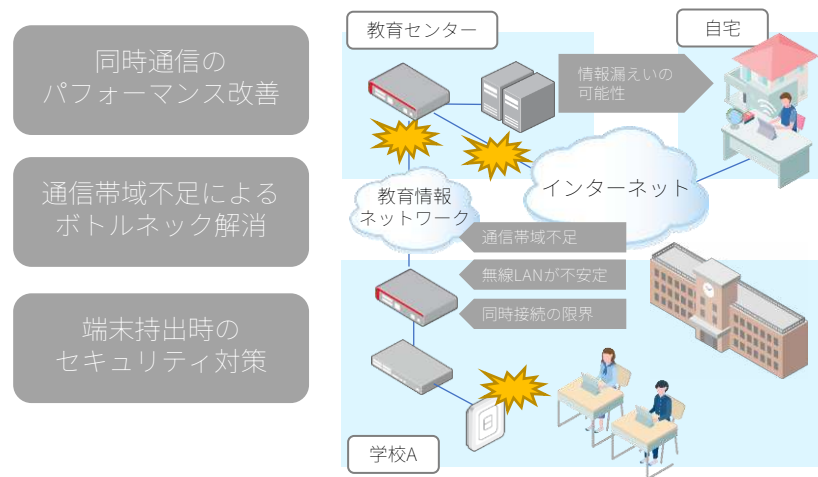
同時通信の
パフォーマンス改善

通信帯域不足による
ボトルネック解消

端末持出時の
セキュリティ対策

教育センター

自宅

情報漏えいの
可能性

インターネット

教育情報
ネットワーク

通信帯域不足

無線LANが不安定

同時接続の限界

学校A